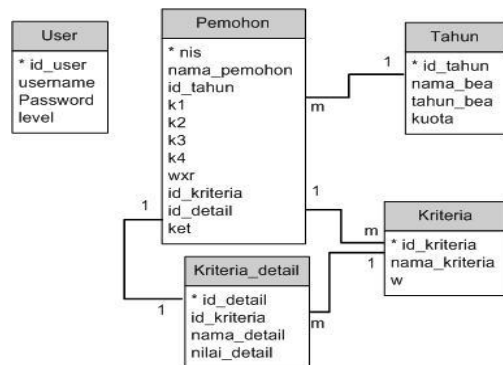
User

* id_user
username
Password
level

Pemohon

* nis
nama_pemohon
id_tahun
k1
k2
k3
k4
wxr
id_kriteria
id_detail
ket

Tahun

* id_tahun
nama_bea
tahun_bea
kuota

1

m

1

1

m

Kriteria

* id_kriteria
nama_kriteria
w

1

1

m

Kriteria_detail

* id_detail
id_kriteria
nama_detail
nilai_detail